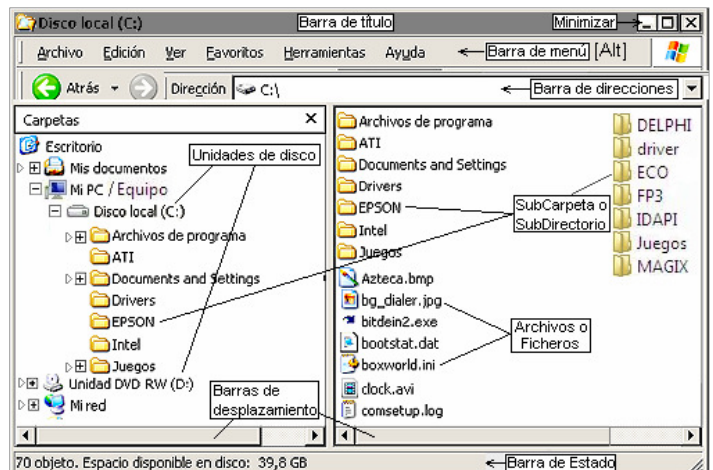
Disco local (C:)
Barra de título
Minimizar

Archivo Edición Ver Favoritos Herramientas Ayuda
Barra de menú [Alt]

Atrás
Dirección C:\
Barra de direcciones

Carpetas
Escritorio
Mis documentos
Unidades de disco
Mi PC / Equipo
Disco local (C:)
Archivos de programa
ATI
Documents and Settings
Drivers
EPSON
Intel
Juegos
Unidad DVD RW (D:)
Mi red
Barras de desplazamiento

Archivos de programa
ATI
Documents and Settings
Drivers
EPSON
Intel
Juegos
Azteca.bmp
bg_dialer.jpg
bitdein2.exe
bootstat.dat
boxworld.ini
clock.avi
comsetup.log

SubCarpeta o SubDirectorio
Archivos o Ficheros

DELPHI
driver
ECO
FP3
IDAPI
Juegos
MAGIX

70 objeto. Espacio disponible en disco: 39,8 GB
Barra de Estado